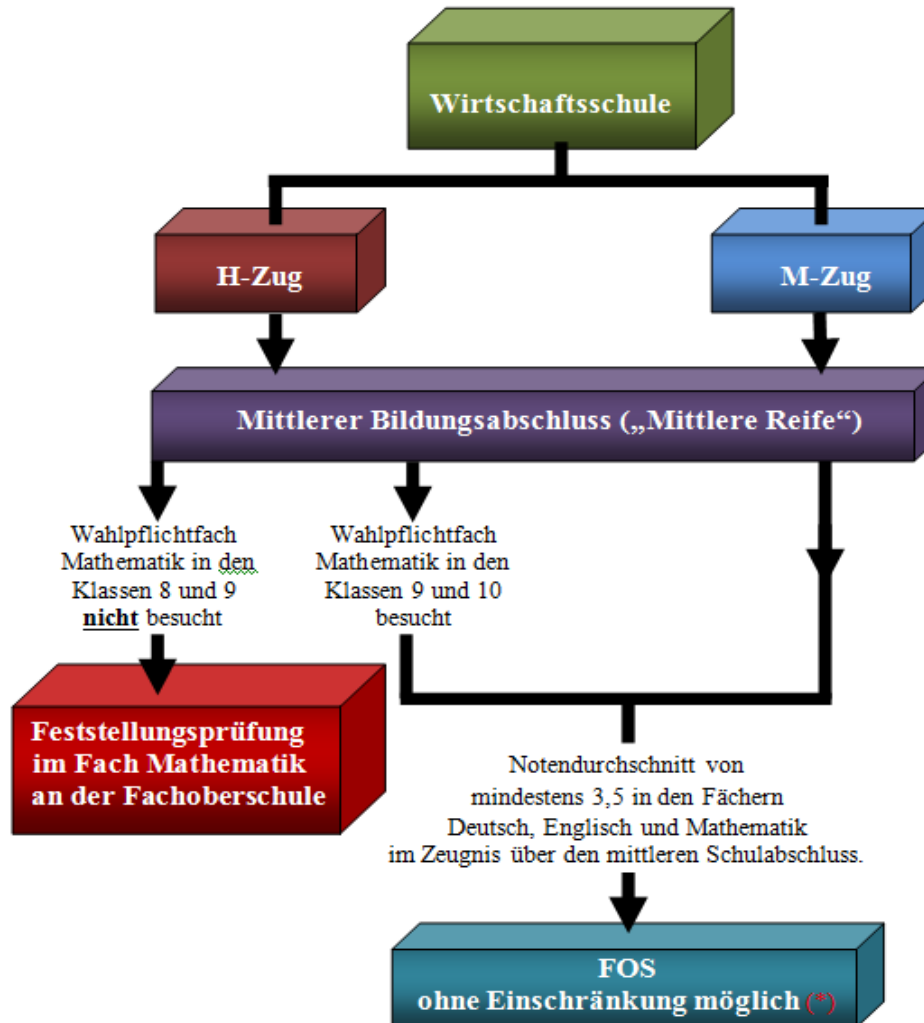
Wirtschaftsschule

H-Zug

M-Zug

Mittlerer Bildungsabschluss („Mittlere Reife“)

Wahlpflichtfach Mathematik in den Klassen 8 und 9 **nicht** besucht

Wahlpflichtfach Mathematik in den Klassen 9 und 10 besucht

Feststellungsprüfung im Fach Mathematik an der Fachoberschule

Notendurchschnitt von mindestens 3,5 in den Fächern Deutsch, Englisch und Mathematik im Zeugnis über den mittleren Schulabschluss.

FOS
ohne Einschränkung möglich (*)